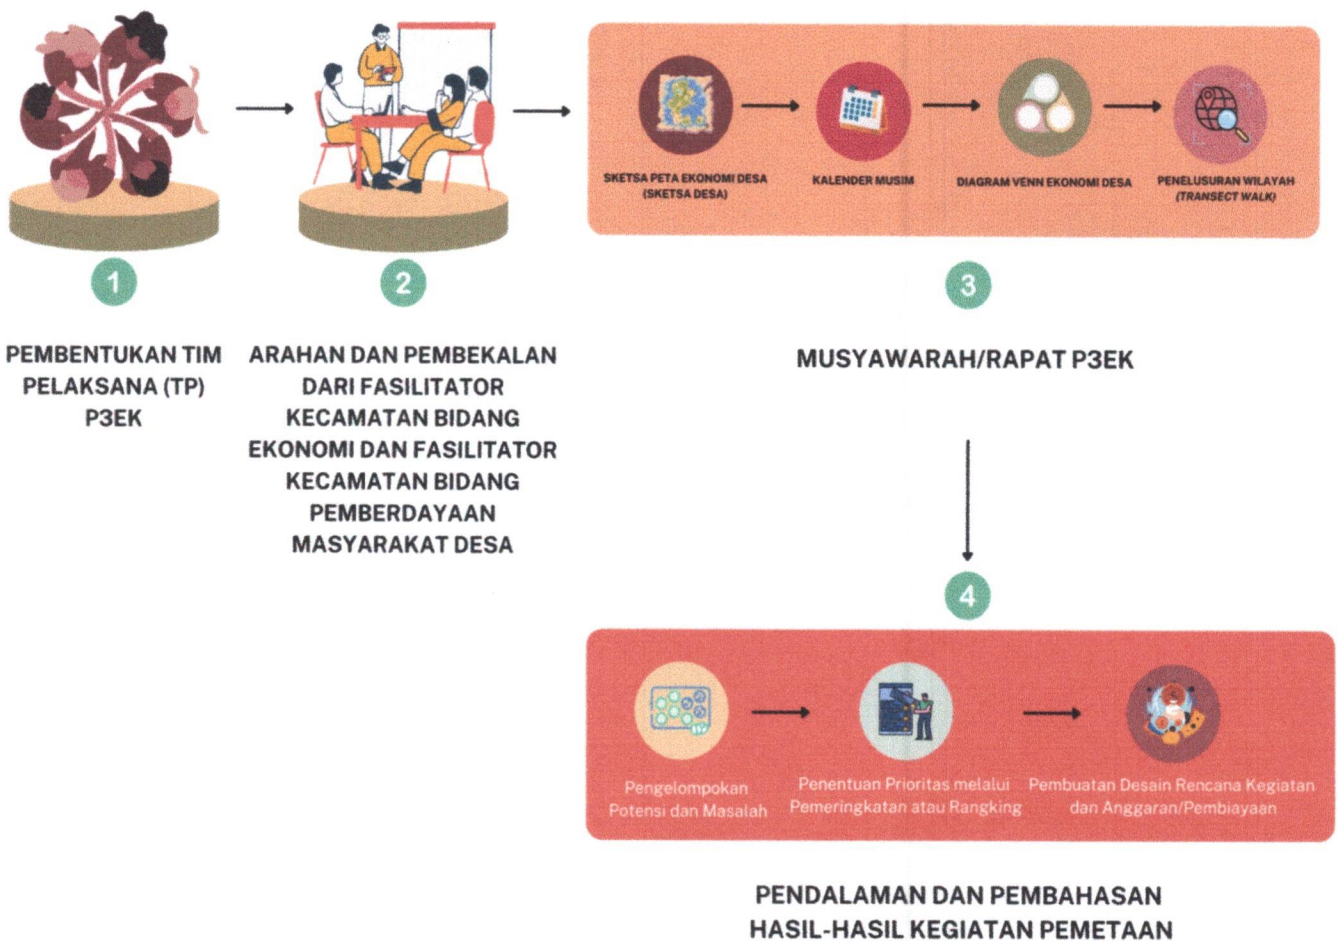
SKETSA PETA EKONOMI DESA (SKETSA DESA)

KALENDER MUSIM

DIAGRAM VENN EKONOMI DESA

PENELUSURAN WILAYAH (TRANSECT WALK)

1

PEMBENTUKAN TIM PELAKSANA (TP) P3EK

2

ARAHAN DAN PEMBEKALAN DARI FASILITATOR KECAMATAN BIDANG EKONOMI DAN FASILITATOR KECAMATAN BIDANG PEMBERDAYAAN MASYARAKAT DESA

3

MUSYAWARAH/RAPAT P3EK

4

Pengelompokan Potensi dan Masalah

Penentuan Prioritas melalui Pemeringkatan atau Rangking

Pembuatan Desain Rencana Kegiatan dan Anggaran/Pembiayaan

PENDALAMAN DAN PEMBAHASAN HASIL-HASIL KEGIATAN PEMETAAN